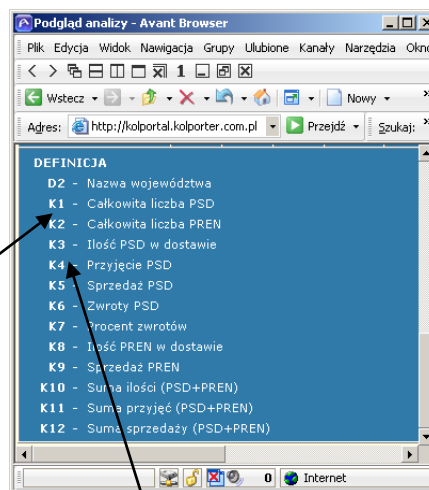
Podgląd analizy - Avant Browser

Plik Edycja Widok Nawigacja Grupy Ulubione Kanały Narzędzia Okno

1

Wstecz

Nowy

Adres: http://kolportal.kolporter.com.pl

Przejdź

Szukaj:

DEFINICJA
D2 - Nazwa województwa
K1 - Całkowita liczba PSD
K2 - Całkowita liczba PREN
K3 - Ilość PSD w dostawie
K4 - Przyjęcie PSD
K5 - Sprzedaż PSD
K6 - Zwroty PSD
K7 - Procent zwrotów
K8 - Ilość PREN w dostawie
K9 - Sprzedaż PREN
K10 - Suma ilości (PSD+PREN)
K11 - Suma przyjęć (PSD+PREN)
K12 - Suma sprzedaży (PSD+PREN)

0

Internet